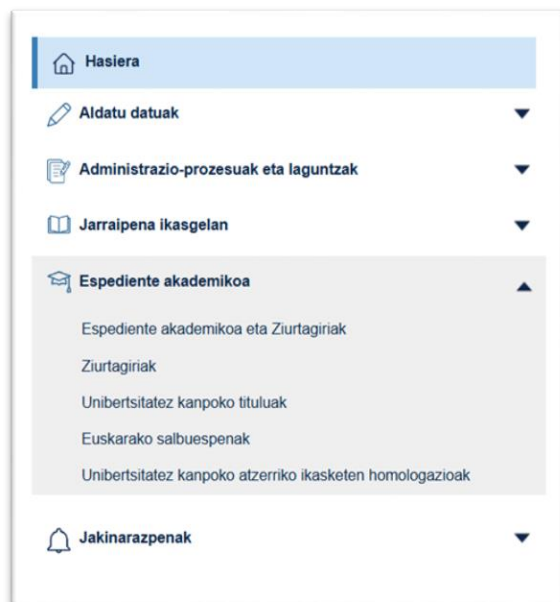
Hasiera

Aldatu datuak

Administrazio-prozesuak eta laguntzak

Jarraipena ikasgelan

Espediente akademikoa

Espediente akademikoa eta Ziurtagiriak

Ziurtagiriak

Unibertsitatez kanpoko tituluak

Euskarako salbuespenak

Unibertsitatez kanpoko atzerriko ikasketen homologazioak

Jakinarazpenak